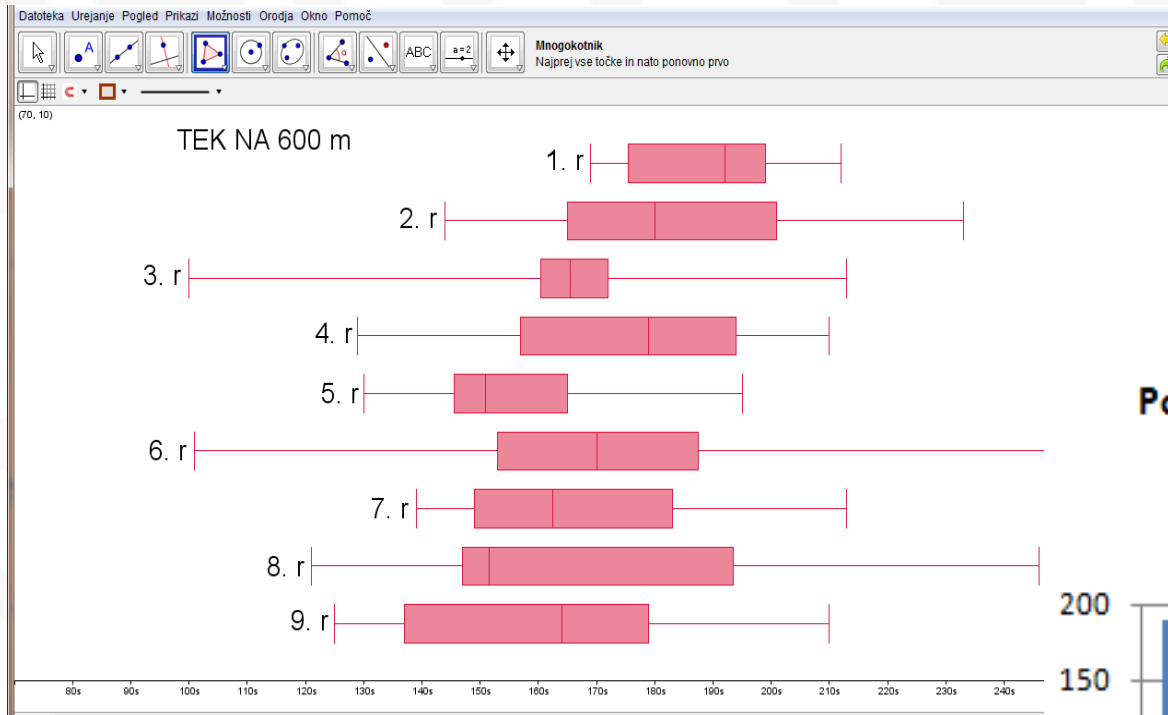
Datoteka Urejanje Pogled Prikazi Možnosti Orodja Okno Pomoč

ABC a = 2

Mnogokotnik
Najprej vse točke in nato ponovno prvo

(70, 10)

TEK NA 600 m

1. r
2. r
3. r
4. r
5. r
6. r
7. r
8. r
9. r

80s 90s 100s 110s 120s 130s 140s 150s 160s 170s 180s 190s 200s 210s 220s 230s 240s

Po

200
150